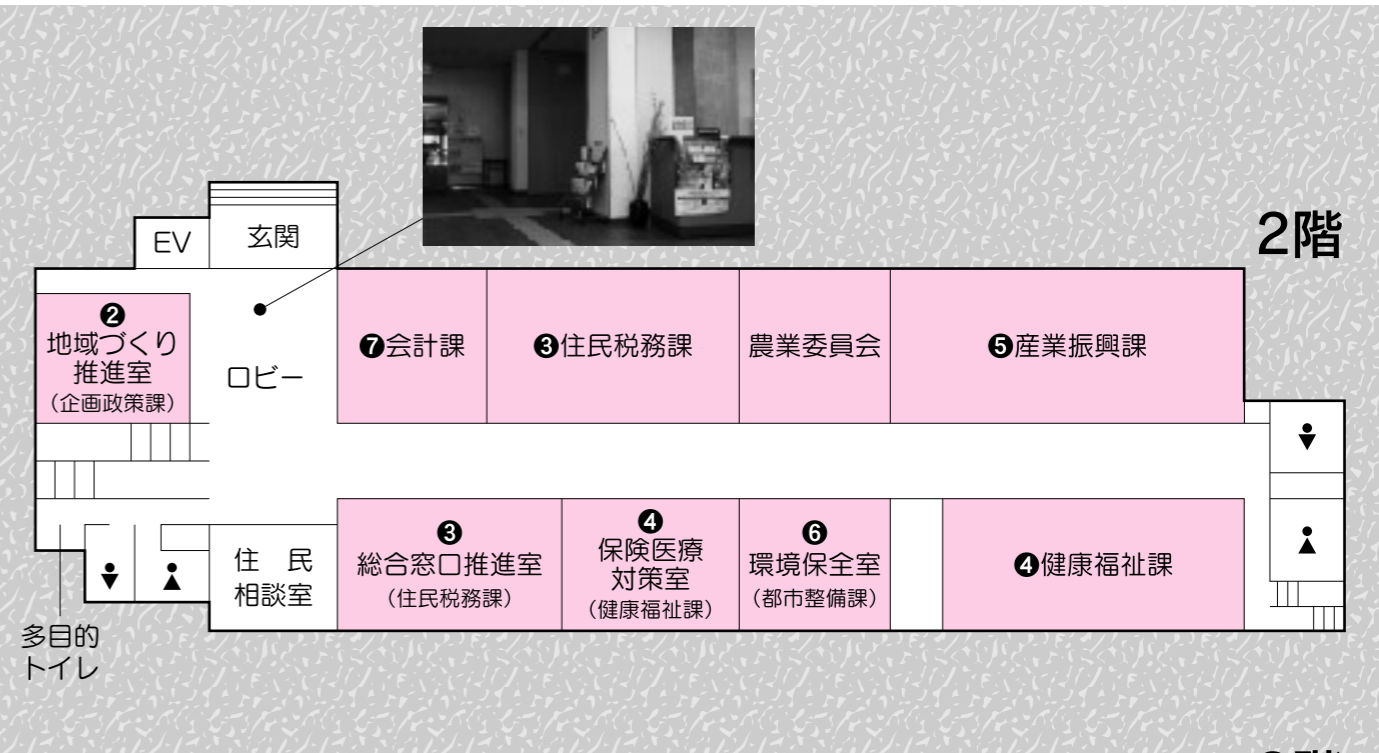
2階

EV

玄関

❷
地域づくり
推進室
(企画政策課)

ロビー

❼会計課

❸住民税務課

農業委員会

❺産業振興課

住民
相談室

❸
総合窓口推進室
(住民税務課)

❹
保険医療
対策室
(健康福祉課)

❻
環境保全室
(都市整備課)

❹健康福祉課

多目的
トイレ

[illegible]